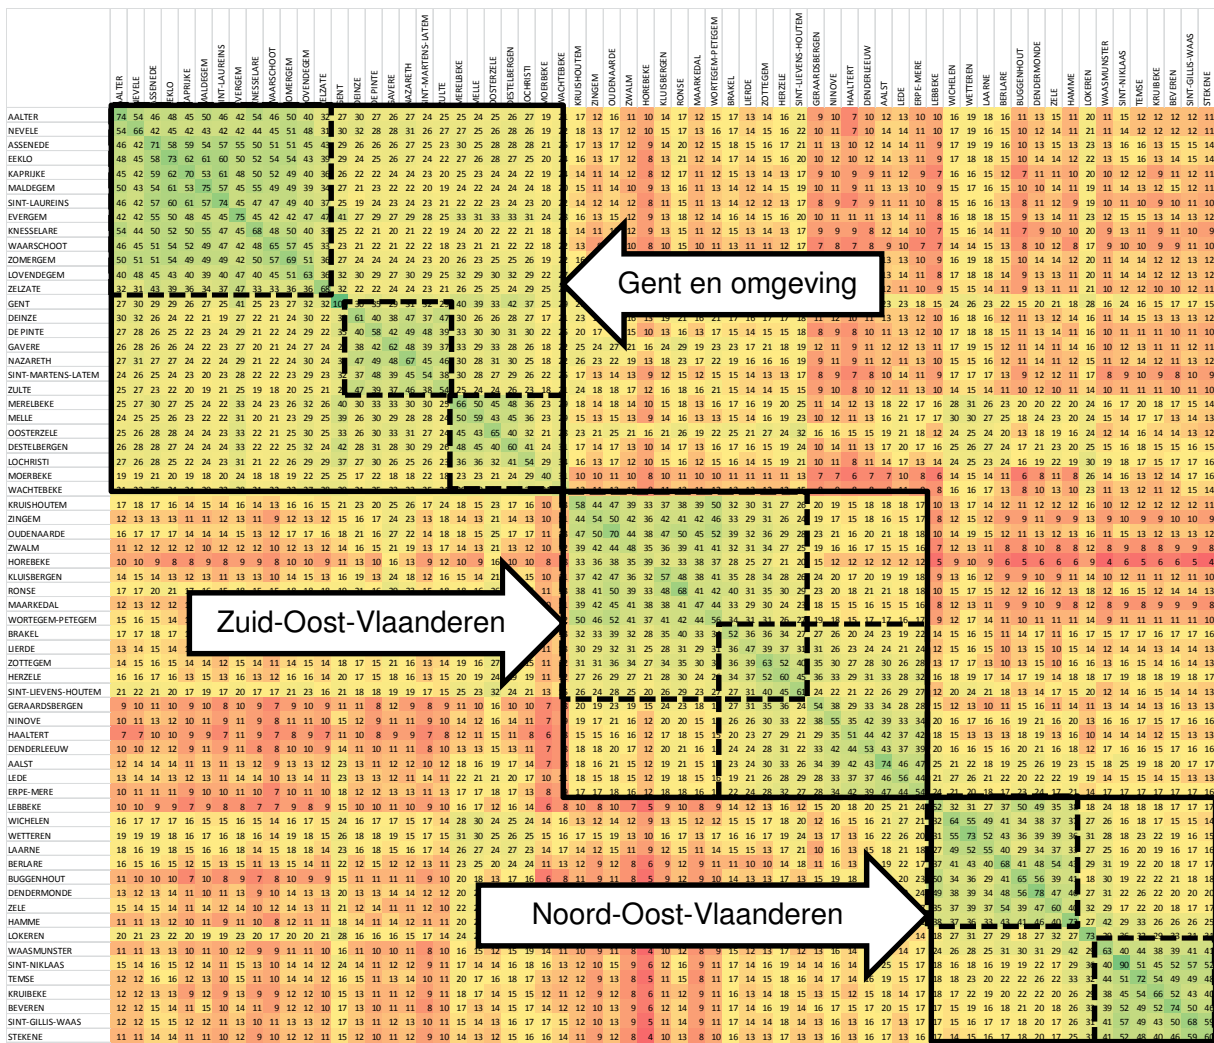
AALTER
NEVELE
ASSENEDE
EEKLO
KAPRIJKE
MALDEGEM
SINT-LAUREINS
EVERGEM
KNESSELARE
WAARSCHOOT
ZOMERGEM
LOVENDEGEM
ZELZATE
GENT
DEINZE
DE PINTE
GAVERE
NAZARETH
SINT-MARTENS-LATEM
ZULTE
MERELBEKE
MELLE
OOSTERZELE
DESTELBERGEN
LOCHRISTI
MOERBEKE
WACHTEBEKE
KRUISHOUTEM
ZINGEM
OUDENAARDE
ZWALM
HOREBEKE
KLUISBERGEN
RONSE
MAARKEDAL
WORTEGEM-PETEGEM
BRAKEL
LIERDE
ZOTTEGEM
HERZELE
SINT-LIEVENS-HOUTEM
GERAARDSBERGEN
NINOVE
HAALTERT
DENDERLEEUW
AALST
LEDE
ERPE-MERE
LEBBEKE
WICHELEN
WETTEREN
LAARNE
BERLARE
BUGGENHOUT
DENDERMONDE
ZELE
HAMME
LOKEREN
WAASMUNSTER
SINT-NIKLAAS
TEMSE
KRUIBEKE
BEVEREN
SINT-GILLIS-WAAS
STEKENE

Gent en omgeving

Zuid-Oost-Vlaanderen

Noord-Oost-Vlaanderen

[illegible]